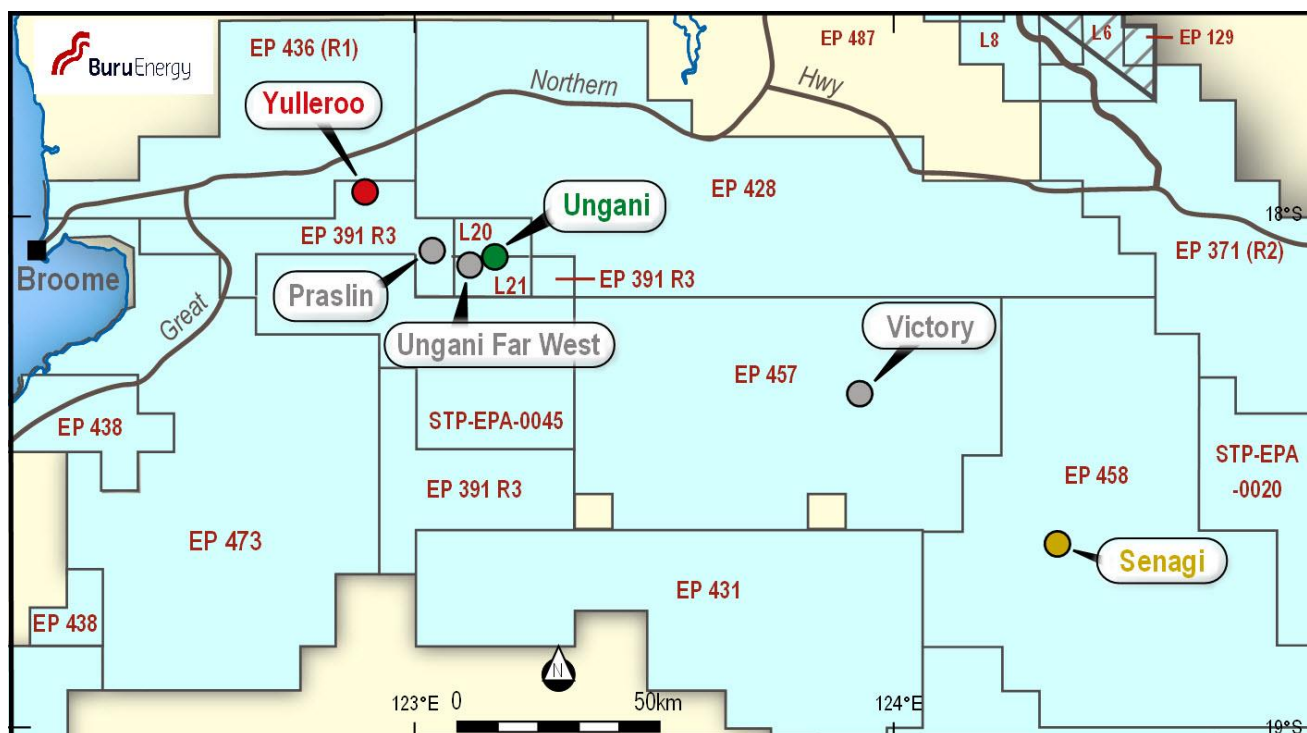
BuruEnergy

EP 436 (R1)

EP 487

L8

L6

EP 129

Yulleroo

Northern

Hwy

EP 428

Ungani

18°S

EP 391 R3

L20

L21

EP 391 R3

EP 371 (R2)

Broome

Praslin

Great

Ungani Far West

Victory

EP 457

EP 438

STP-EPA-0045

EP 458

STP-EPA -0020

EP 391 R3

EP 473

Senagi

EP 431

EP 438

N

123°E

0

50km

124°E

19°S